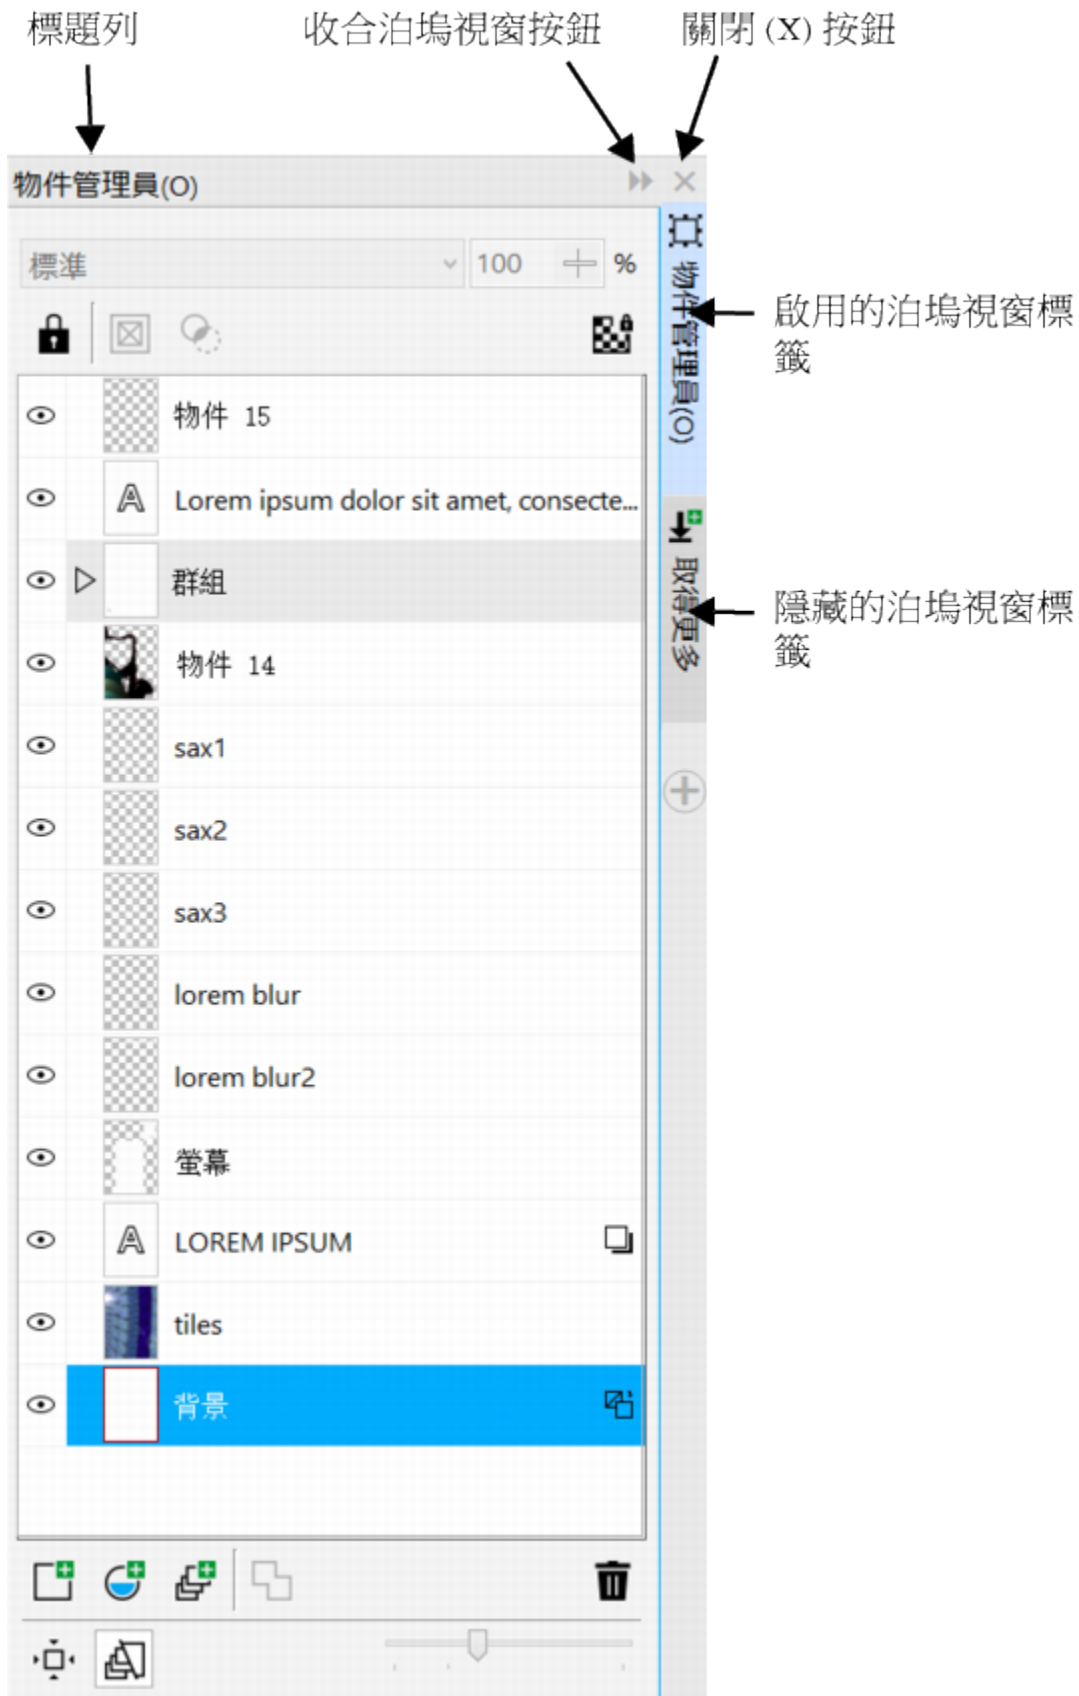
標題列

收合泊塢視窗按鈕

關閉 (X) 按鈕

物件管理員(O)

標準

100

%

物件 15

Lorem ipsum dolor sit amet, consecte...

群組

物件 14

sax1

sax2

sax3

lorem blur

lorem blur2

螢幕

LOREM IPSUM

tiles

背景

物件管理員(O)

取得更多

啟用的泊塢視窗標籤

隱藏的泊塢視窗標籤